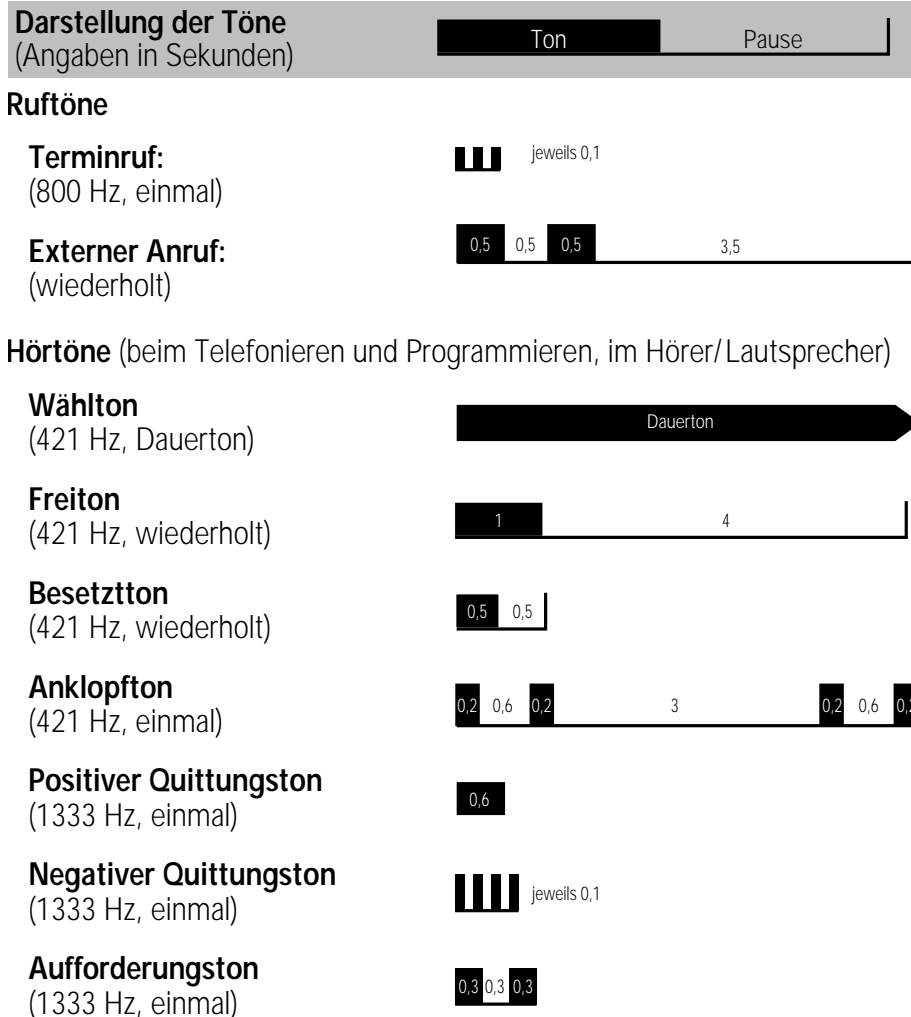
**Darstellung der Töne**
(Angaben in Sekunden)

Ton Pause

**Ruftöne**

**Terminruf:**
(800 Hz, einmal)

jeweils 0,1

**Externer Anruf:**
(wiederholt)

0,5 0,5 0,5 3,5

**Hörtöne** (beim Telefonieren und Programmieren, im Hörer/ Lautsprecher)

**Wählton**
(421 Hz, Dauerton)

Dauerton

**Freiton**
(421 Hz, wiederholt)

1 4

**Besetztton**
(421 Hz, wiederholt)

0,5 0,5

**Anklopfton**
(421 Hz, einmal)

0,2 0,6 0,2 3 0,2 0,6 0,2

**Positiver Quittungston**
(1333 Hz, einmal)

0,6

**Negativer Quittungston**
(1333 Hz, einmal)

jeweils 0,1

**Aufforderungston**
(1333 Hz, einmal)

0,3 0,3 0,3